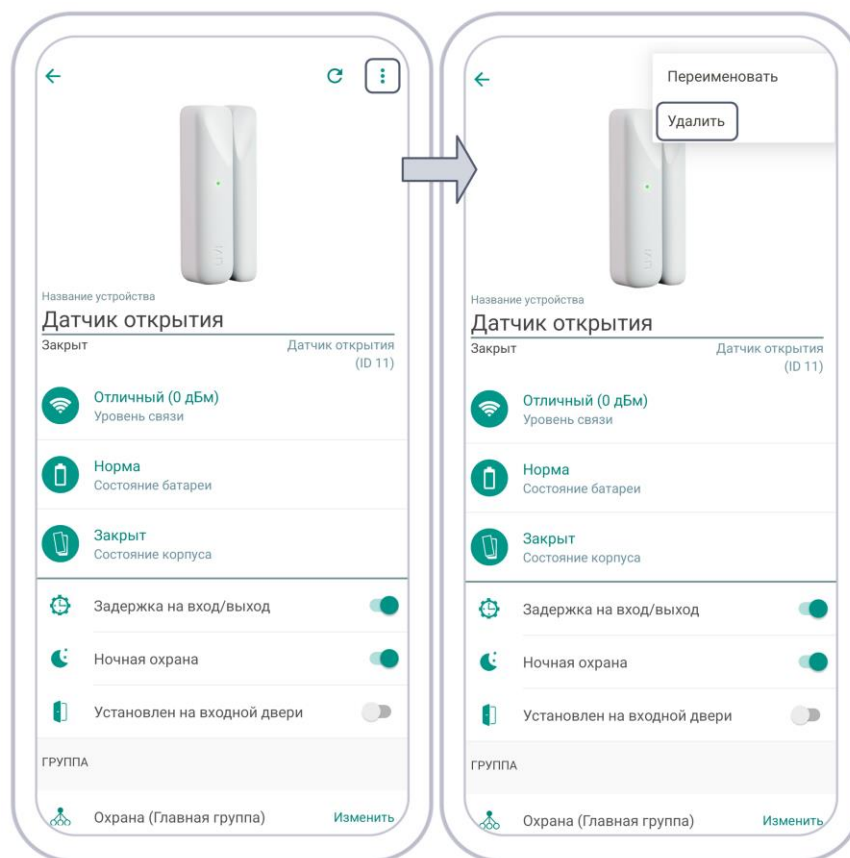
Название устройства
Датчик открытия
Закрыт
Датчик открытия (ID 11)

Отличный (0 дБм)
Уровень связи

Норма
Состояние батареи

Закрыт
Состояние корпуса

Задержка на вход/выход

Ночная охрана

Установлен на входной двери

ГРУППА

Охрана (Главная группа)
Изменить

Переименовать
Удалить

Название устройства
Датчик открытия
Закрыт
Датчик открытия (ID 11)

Отличный (0 дБм)
Уровень связи

Норма
Состояние батареи

Закрыт
Состояние корпуса

Задержка на вход/выход

Ночная охрана

Установлен на входной двери

ГРУППА

Охрана (Главная группа)
Изменить